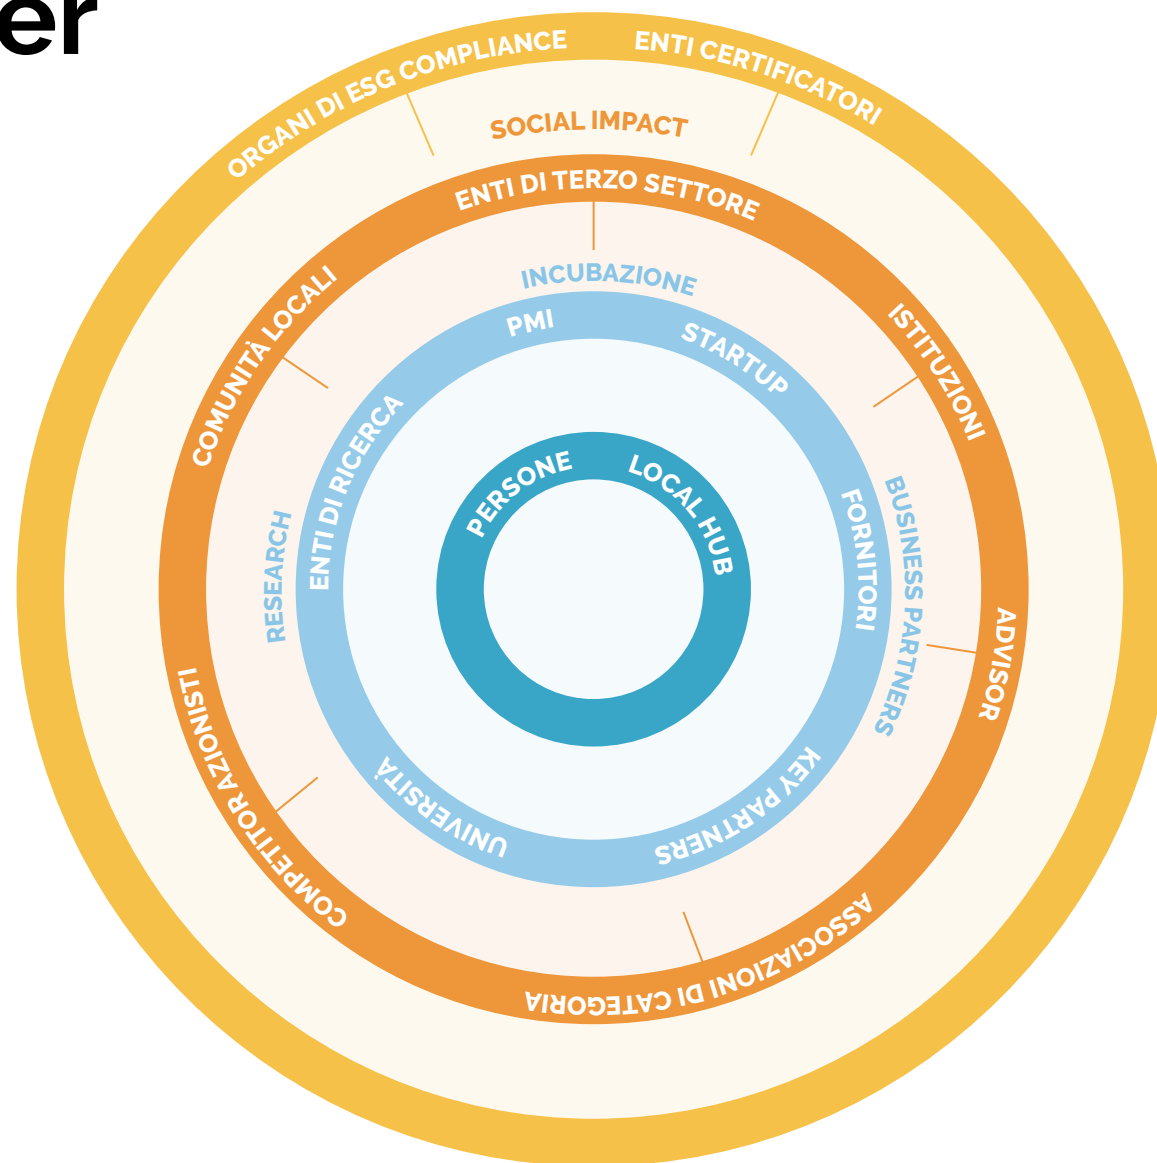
er

ORGANI DI ESG COMPLIANCE
ENTI CERTIFICATORI
SOCIAL IMPACT
ENTI DI TERZO SETTORE
COMUNITÀ LOCALI
ISTITUZIONI
INCUBAZIONE
PMI
STARTUP
ENTI DI RICERCA
RESEARCH
PERSONE
LOCAL HUB
FORNITORI
BUSINESS PARTNERS
ADVISOR
COMPETITOR AZIONISTI
UNIVERSITÀ
KEY PARTNERS
ASSOCIAZIONI DI CATEGORIA